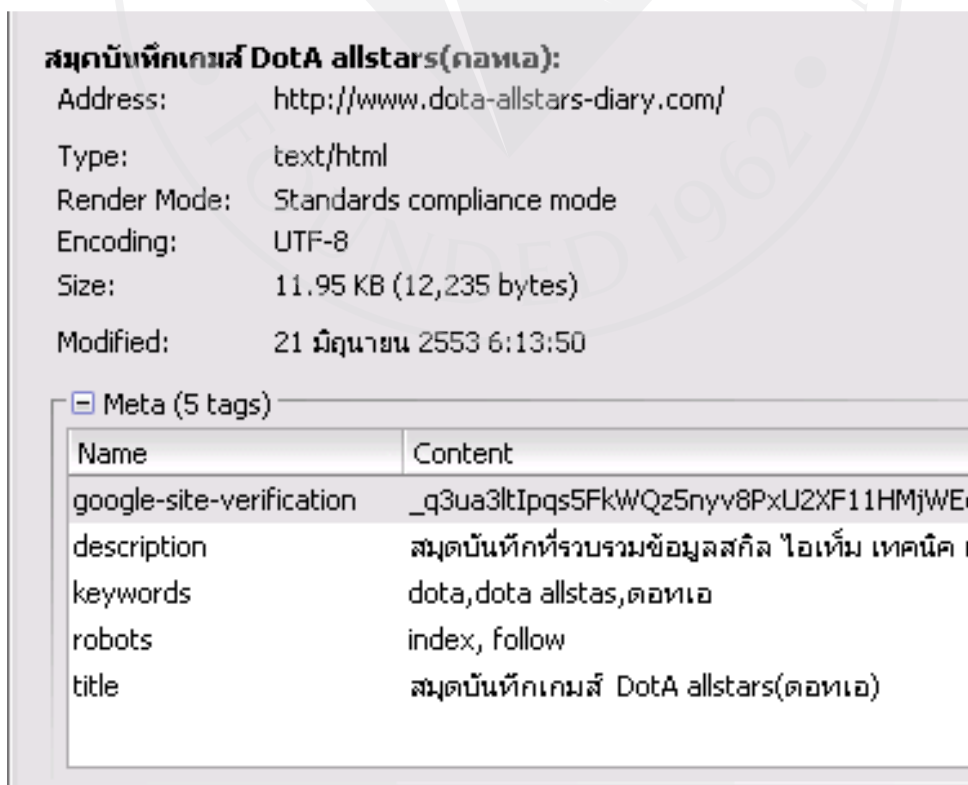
สมุดบันทึกเกมส์ DotA allstars(ดอทเอ):

| | |
|---|---|
| Address: | http://www.dota-allstars-diary.com/ |
| Type: | text/html |
| Render Mode: | Standards compliance mode |
| Encoding: | UTF-8 |
| Size: | 11.95 KB (12,235 bytes) |
| Modified: | 21 มิถุนายน 2553 6:13:50 |

⊟ Meta (5 tags)

| Name | Content |
|---|---|
| google-site-verification | _q3ua3ltIpqs5FkWQz5nyv8PxU2XF11HMjWE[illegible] |
| description | สมุดบันทึกที่รวบรวมข้อมูลสกิล ไอเท็ม เทคนิค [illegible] |
| keywords | dota,dota allstas,ดอทเอ |
| robots | index, follow |
| title | สมุดบันทึกเกมส์ DotA allstars(ดอทเอ) |

FOUNDED 1962